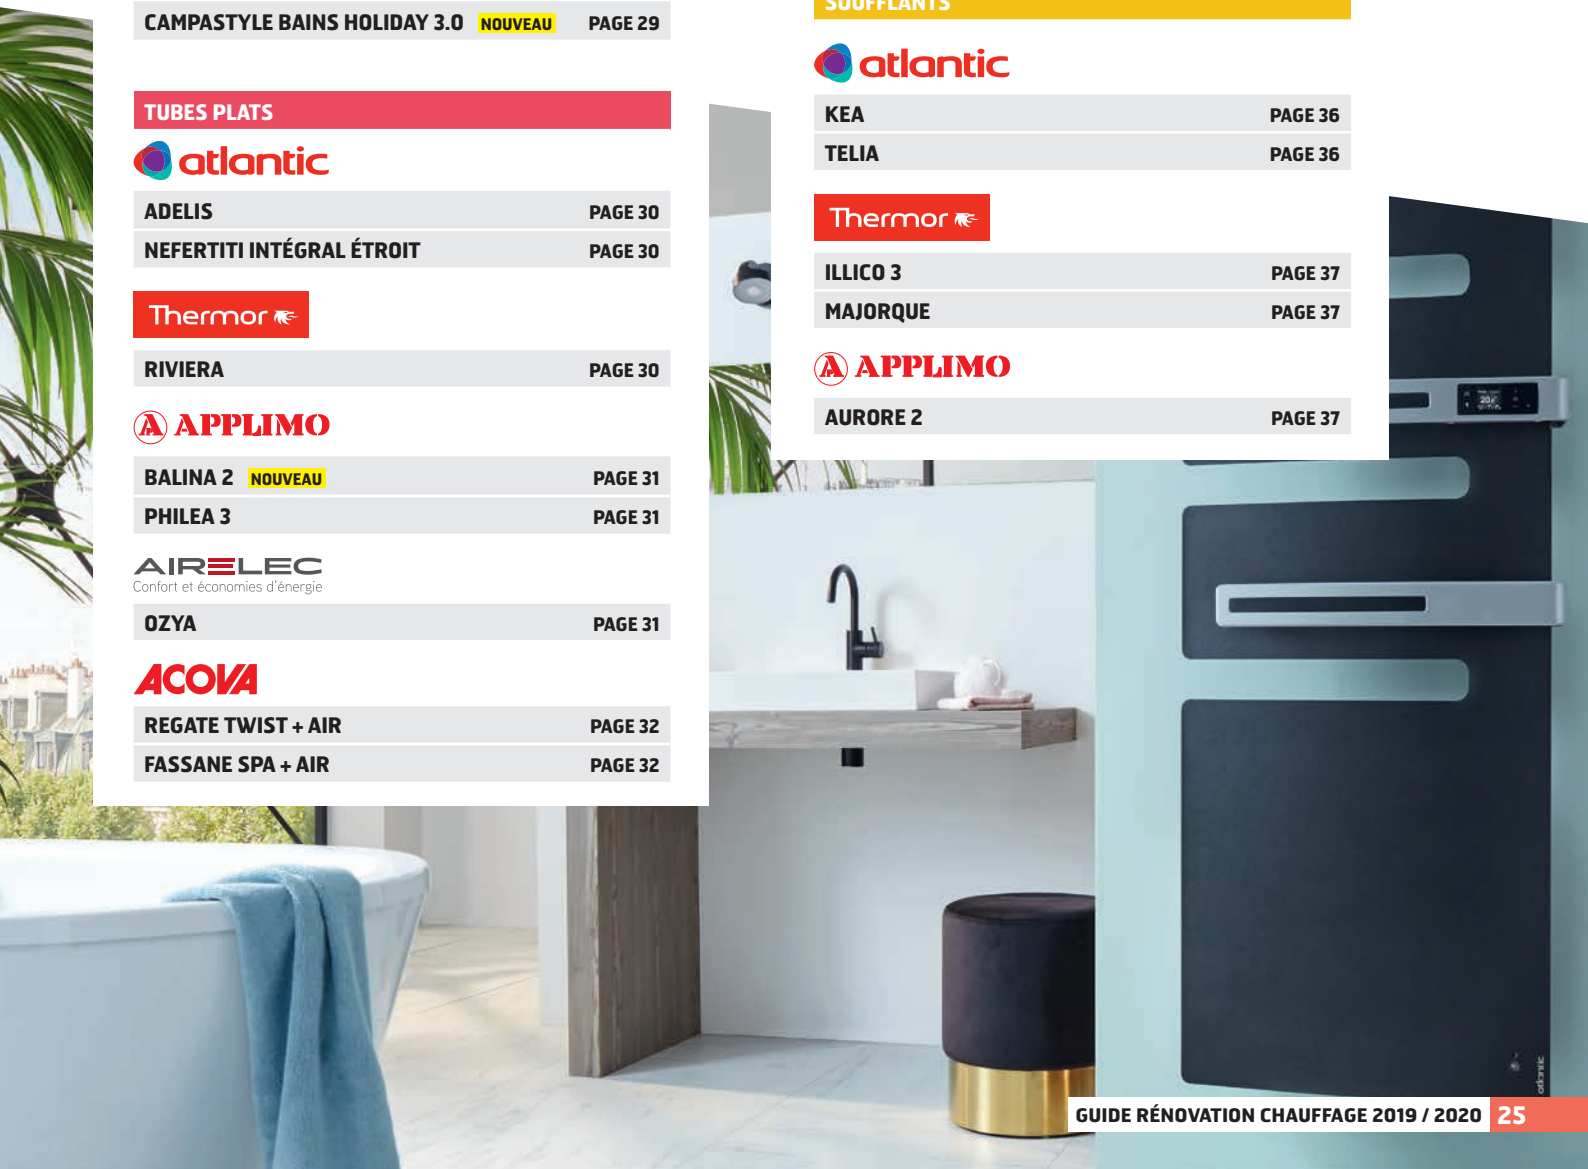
CAMPASTYLE BAINS HOLIDAY 3.0 NOUVEAU PAGE 29

TUBES PLATS

atlantic

ADELIS PAGE 30

NEFERTITI INTÉGRAL ÉTROIT PAGE 30

Thermor

RIVIERA PAGE 30

APPLIMO

BALINA 2 NOUVEAU PAGE 31

PHILEA 3 PAGE 31

AIRELEC
Confort et économies d'énergie

OZYA PAGE 31

ACOVA

REGATE TWIST + AIR PAGE 32

FASSANE SPA + AIR PAGE 32

SOUFFLANTS

atlantic

KEA PAGE 36

TELIA PAGE 36

Thermor

ILLICO 3 PAGE 37

MAJORQUE PAGE 37

APPLIMO

AURORE 2 PAGE 37

GUIDE RÉNOVATION CHAUFFAGE 2019 / 2020 25